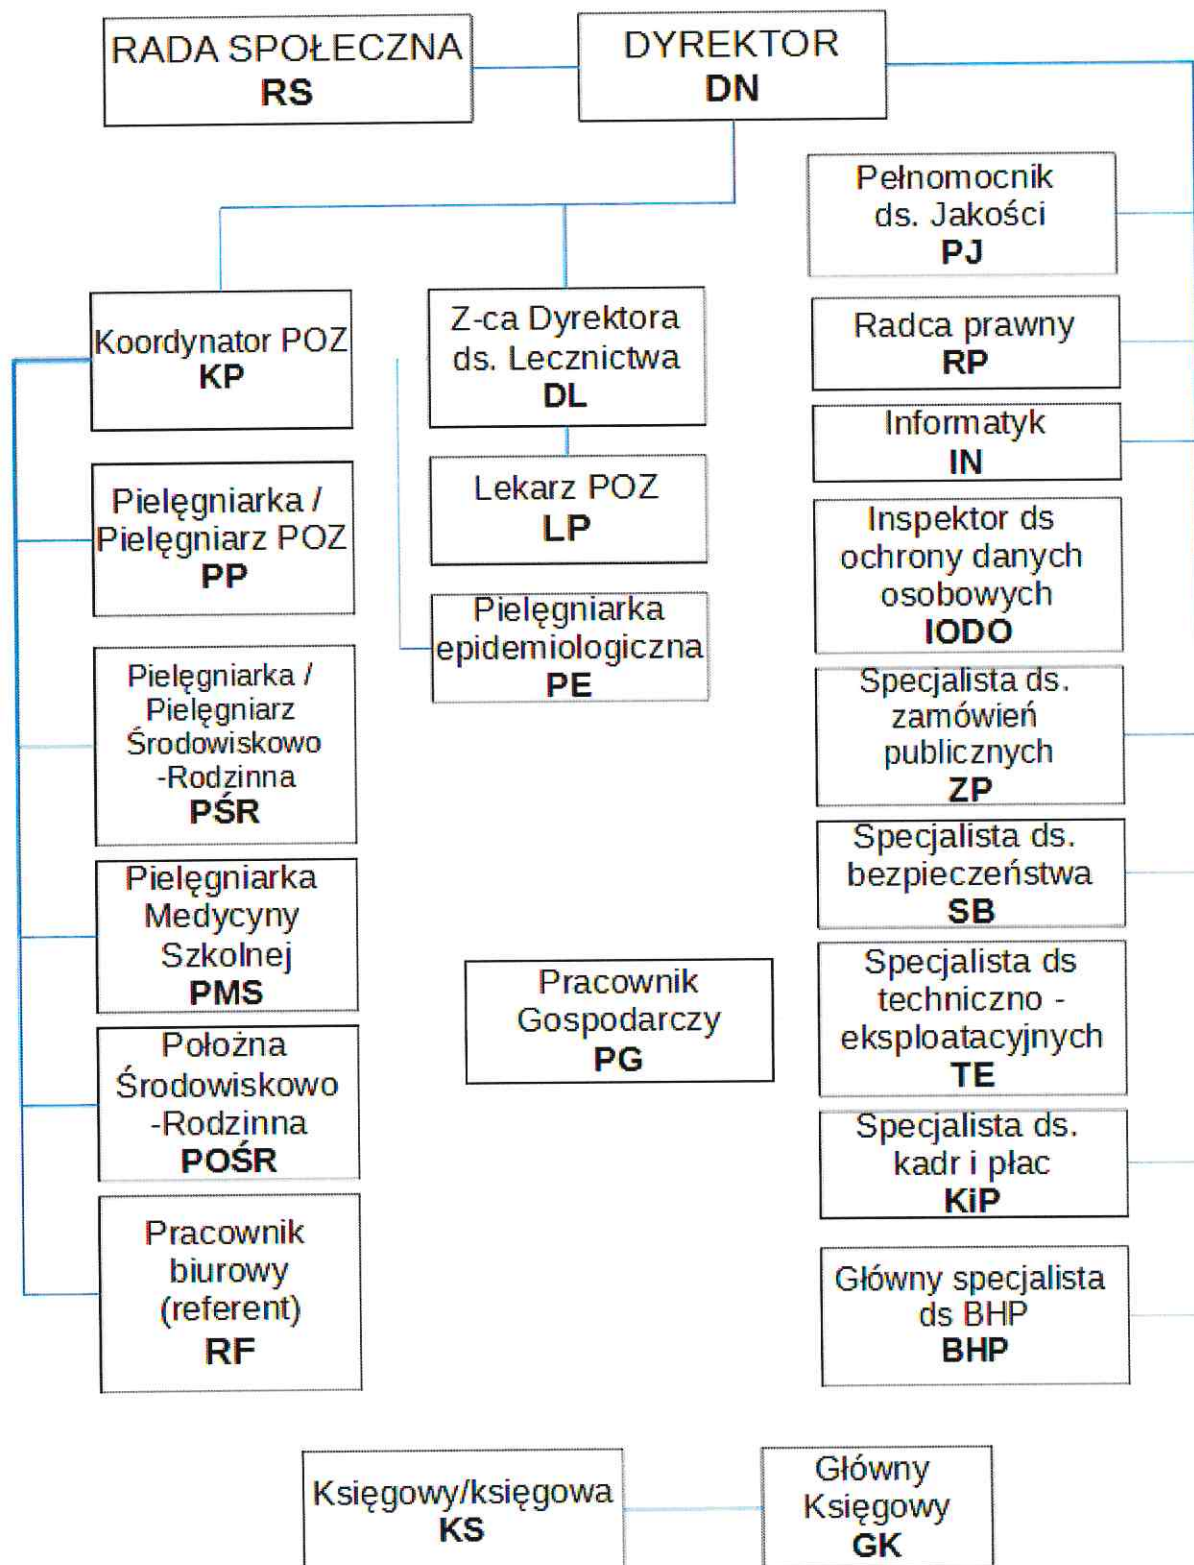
RADA SPOŁECZNA
RS

DYREKTOR
DN

Pełnomocnik ds. Jakości
PJ

Radca prawny
RP

Informatyk
IN

Inspektor ds ochrony danych osobowych
IODO

Specjalista ds. zamówień publicznych
ZP

Specjalista ds. bezpieczeństwa
SB

Specjalista ds techniczno - eksploatacyjnych
TE

Specjalista ds. kadr i płac
KiP

Główny specjalista ds BHP
BHP

Koordynator POZ
KP

Z-ca Dyrektora ds. Lecznictwa
DL

Lekarz POZ
LP

Pielęgniarka epidemiologiczna
PE

Pielęgniarka / Pielęgniarz POZ
PP

Pielęgniarka / Pielęgniarz Środowiskowo -Rodzinna
PŚR

Pielęgniarka Medycyny Szkolnej
PMS

Położna Środowiskowo -Rodzinna
POŚR

Pracownik biurowy (referent)
RF

Pracownik Gospodarczy
PG

Księgowy/księgowa
KS

Główny Księgowy
GK